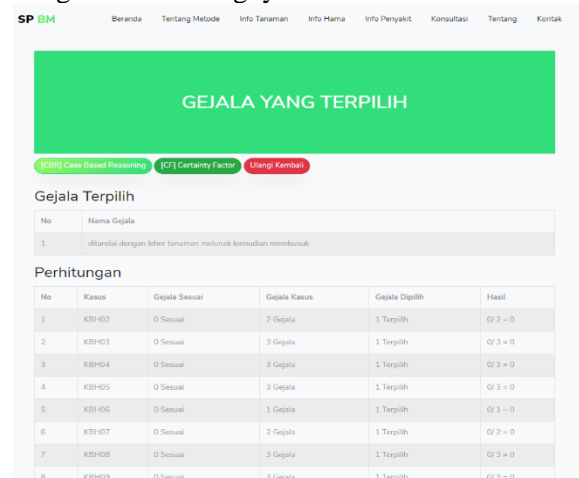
SP BM
Beranda Tentang Metode Info Tanaman Info Hama Info Penyakit Konsultasi Tentang Kontak

GEJALA YANG TERPILIH

[CBR] Case Based Reasoning [CF] Certainty Factor Ulangi Kembali

Gejala Terpilih

| No | Nama Gejala |
|---|---|
| 1 | ditandai dengan leher tanaman melunak kemudian membusuk |

Perhitungan

| No | Kasus | Gejala Sesuai | Gejala Kasus | Gejala Dipilih | Hasil |
|---|---|---|---|---|---|
| 1 | KBH02 | 0 Sesuai | 2 Gejala | 1 Terpilih | 0/2 = 0 |
| 2 | KBH03 | 0 Sesuai | 3 Gejala | 1 Terpilih | 0/3 = 0 |
| 3 | KBH04 | 0 Sesuai | 3 Gejala | 1 Terpilih | 0/3 = 0 |
| 4 | KBH05 | 0 Sesuai | 3 Gejala | 1 Terpilih | 0/3 = 0 |
| 5 | KBH06 | 0 Sesuai | 1 Gejala | 1 Terpilih | 0/1 = 0 |
| 6 | KBH07 | 0 Sesuai | 2 Gejala | 1 Terpilih | 0/2 = 0 |
| 7 | KBH08 | 0 Sesuai | 3 Gejala | 1 Terpilih | 0/3 = 0 |
| 8 | KBH09 | 0 Sesuai | 3 Gejala | 1 Terpilih | 0/3 = 0 |